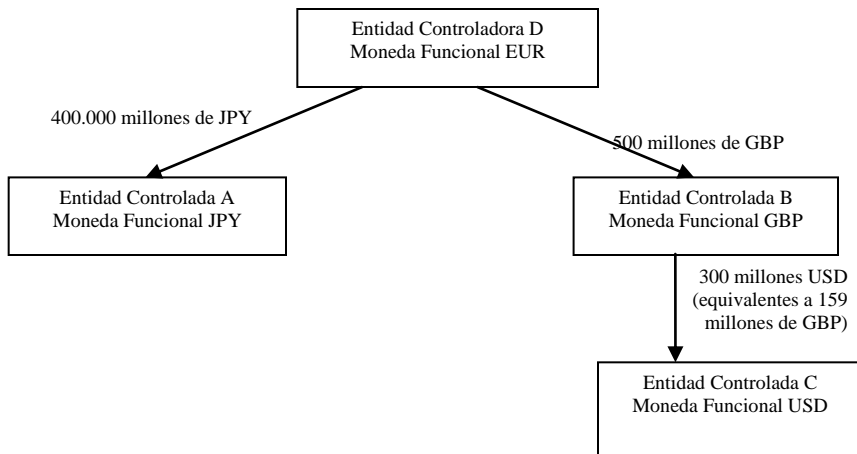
Entidad Controladora D
Moneda Funcional EUR

400.000 millones de JPY

500 millones de GBP

Entidad Controlada A
Moneda Funcional JPY

Entidad Controlada B
Moneda Funcional GBP

300 millones USD
(equivalentes a 159
millones de GBP)

Entidad Controlada C
Moneda Funcional USD